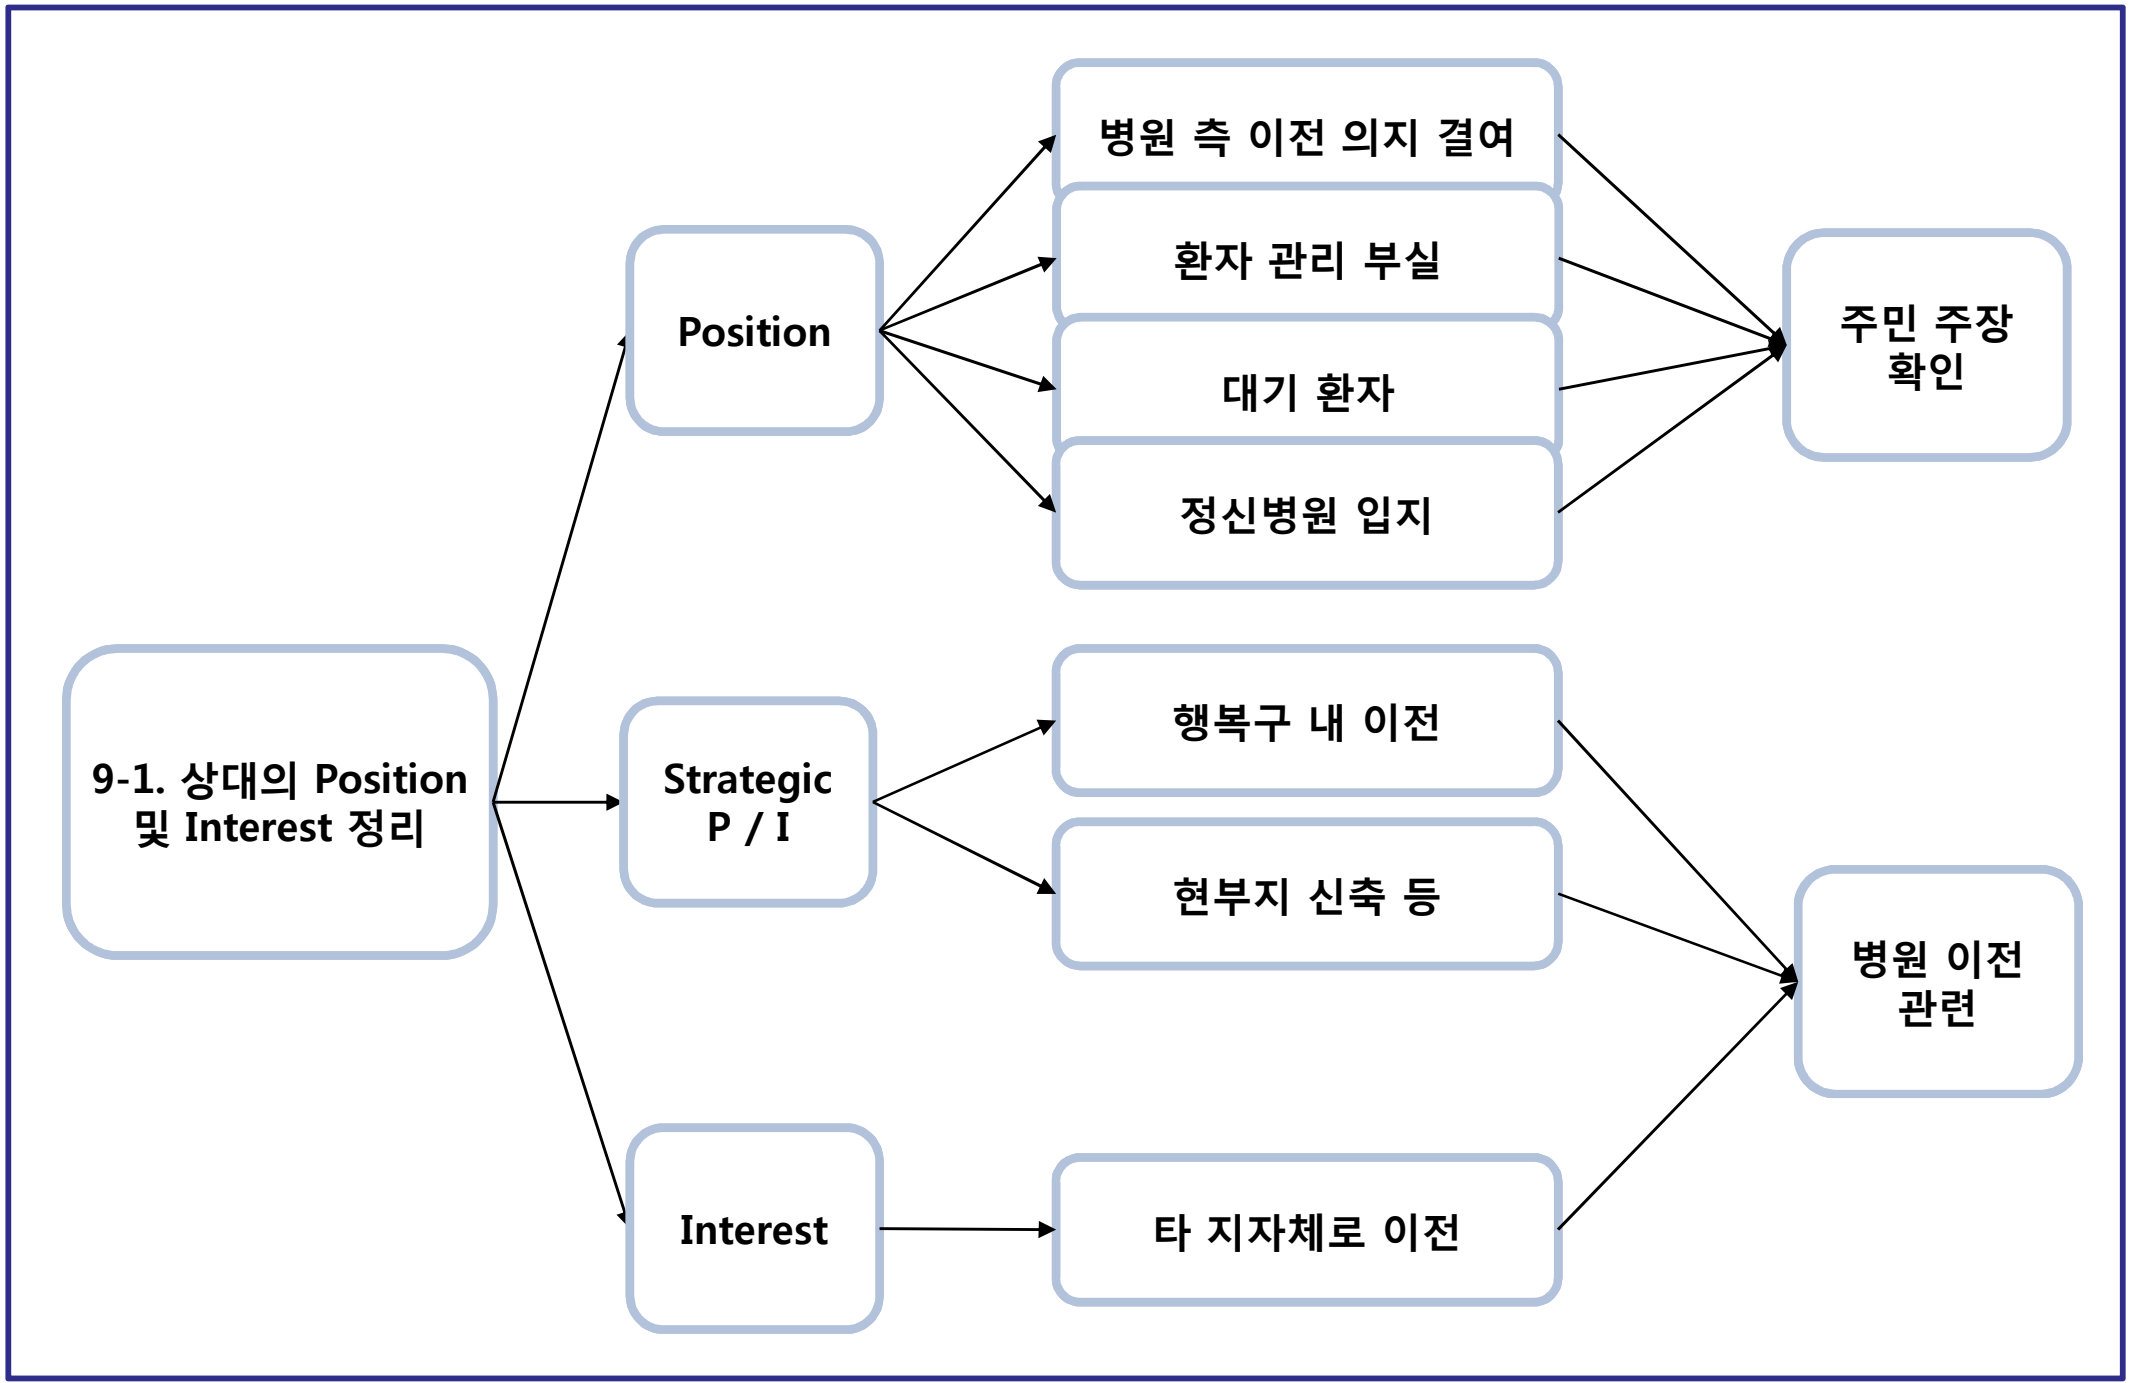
9-1. 상대의 Position 및 Interest 정리

Position

병원 측 이전 의지 결여

환자 관리 부실

대기 환자

정신병원 입지

주민 주장 확인

Strategic P / I

행복구 내 이전

현부지 신축 등

병원 이전 관련

Interest

타 지자체로 이전